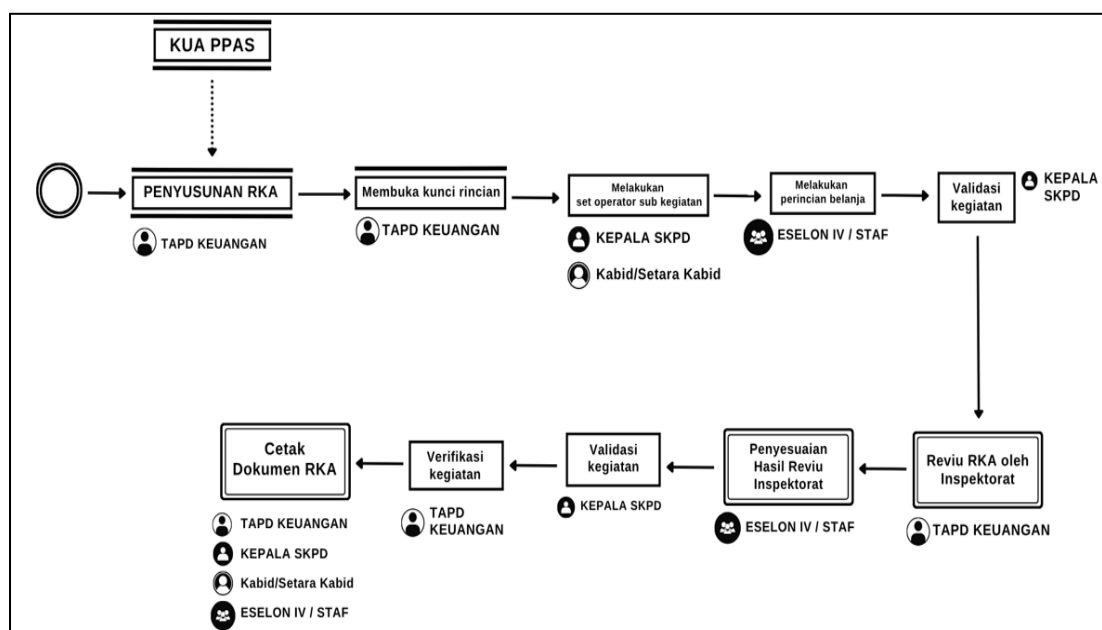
KUA PPAS

PENYUSUNAN RKA

TAPD KEUANGAN

Membuka kunci rincian

TAPD KEUANGAN

Melakukan set operator sub kegiatan

KEPALA SKPD

Kabid/Setara Kabid

Melakukan perincian belanja

ESELON IV / STAF

Validasi kegiatan

KEPALA SKPD

Reviu RKA oleh Inspektorat

TAPD KEUANGAN

Penyesuaian Hasil Reviu Inspektorat

ESELON IV / STAF

Validasi kegiatan

KEPALA SKPD

Verifikasi kegiatan

TAPD KEUANGAN

Cetak Dokumen RKA

TAPD KEUANGAN

KEPALA SKPD

Kabid/Setara Kabid

ESELON IV / STAF